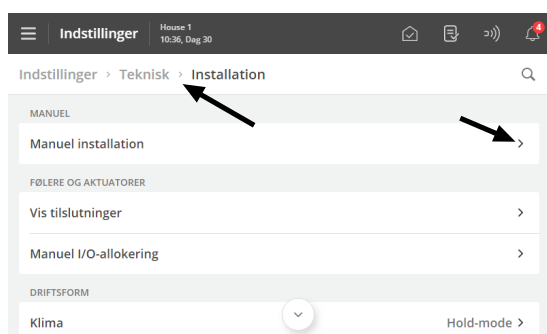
Indstillinger House 1 10:36, Dag 30

4

Indstillinger › Teknisk › Installation

MANUEL

Manuel installation ›

FØLERE OG AKTUATORER

Vis tilslutninger ›

Manuel I/O-allokering ›

DRIFTSFORM

Klima Hold-mode ›